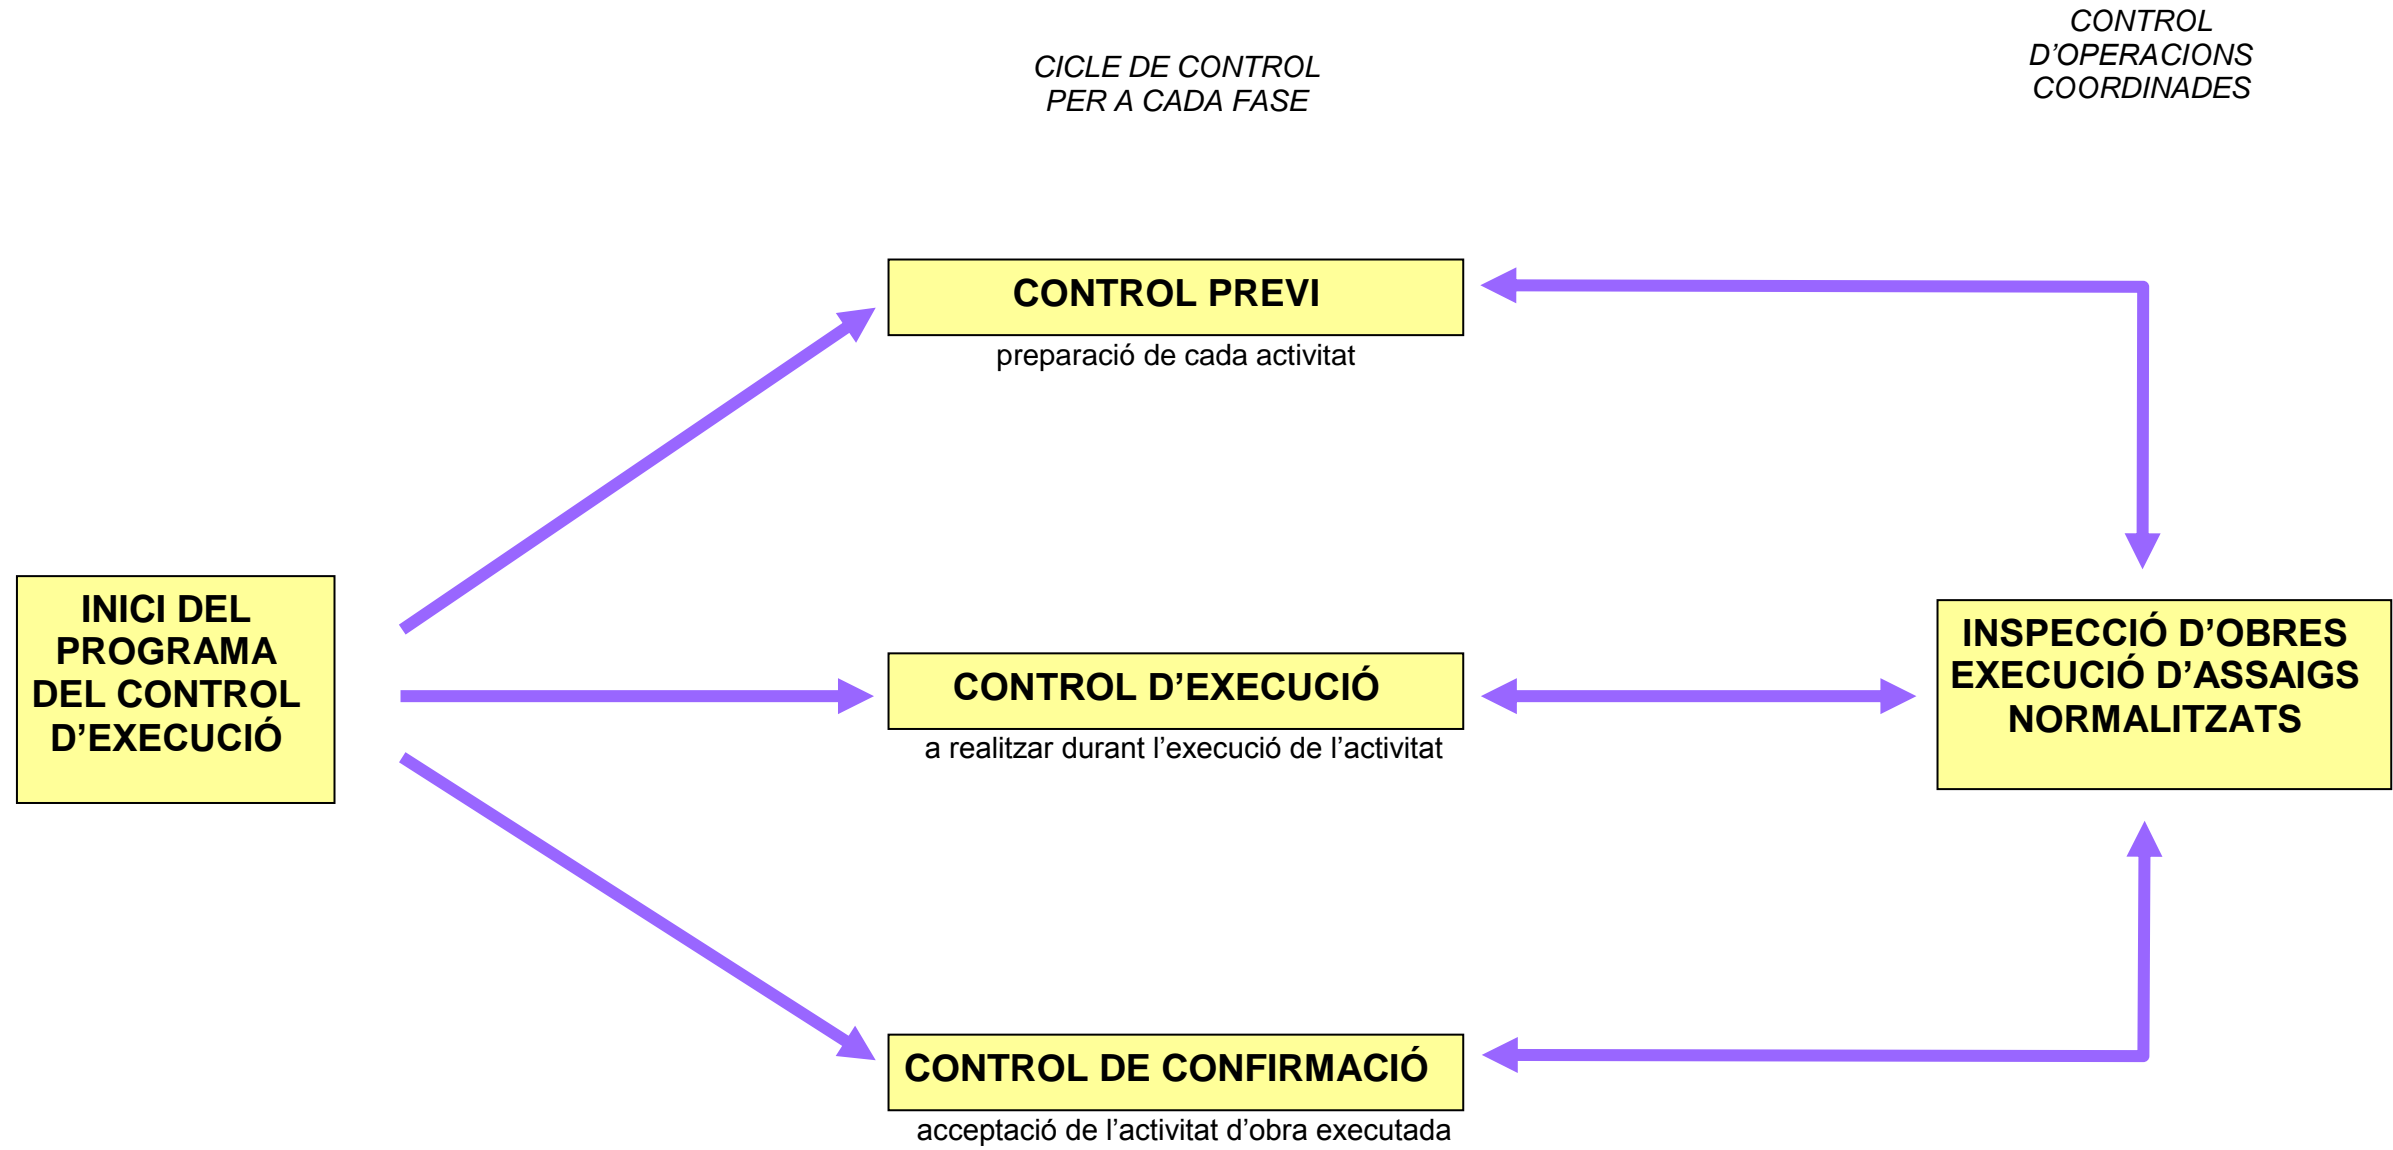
CONTROL D’OPERACIONS COORDINADES

CICLE DE CONTROL PER A CADA FASE

CONTROL PREVI

preparació de cada activitat

INICI DEL PROGRAMA DEL CONTROL D’EXECUCIÓ

CONTROL D’EXECUCIÓ

a realitzar durant l’execució de l’activitat

INSPECCIÓ D’OBRES EXECUCIÓ D’ASSAIGS NORMALITZATS

CONTROL DE CONFIRMACIÓ

acceptació de l’activitat d’obra executada